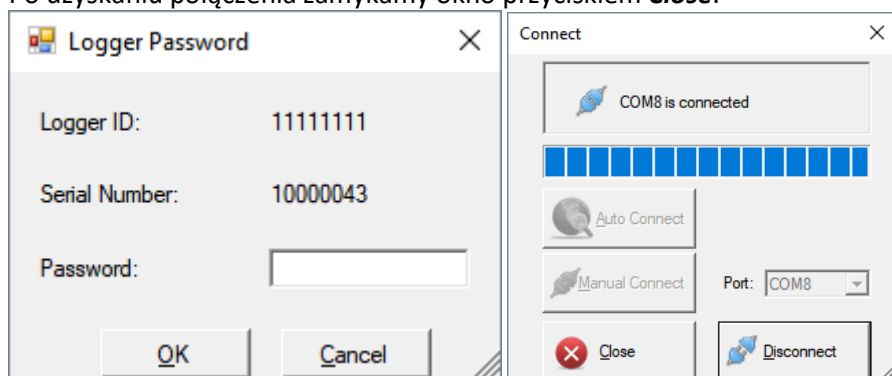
Po uzyskaniu połączenia zamykamy okno przyciskiem **Close**.

Logger Password

Logger ID: 11111111

Serial Number: 10000043

Password:

OK

Cancel

Connect

COM8 is connected

Auto Connect

Manual Connect

Port: COM8

Close

Disconnect